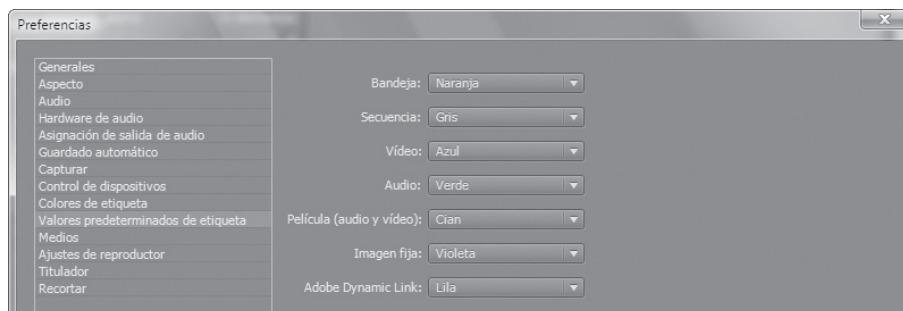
Preferencias

Generales
Aspecto
Audio
Hardware de audio
Asignación de salida de audio
Guardado automático
Capturar
Control de dispositivos
Colores de etiqueta
Valores predeterminados de etiqueta
Medios
Ajustes de reproductor
Titulador
Recortar

Bandeja: Naranja
Secuencia: Gris
Vídeo: Azul
Audio: Verde
Película (audio y vídeo): Cian
Imagen fija: Violeta
Adobe Dynamic Link: Lila